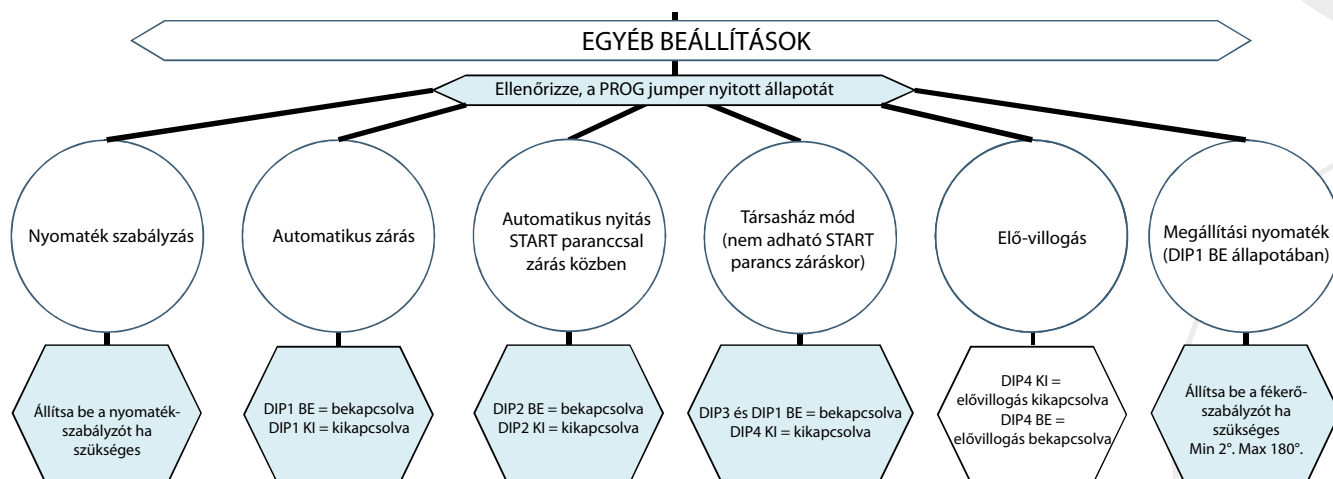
EGYÉB BEÁLLÍTÁSOK

Ellenőrizze, a PROG jumper nyitott állapotát

Nyomaték szabályzás

Automatikus zárás

Automatikus nyitás START paranccsal zárás közben

Társasház mód (nem adható START parancs záráskor)

Elő-villogás

Megállítási nyomaték (DIP1 BE állapotában)

Állítsa be a nyomatékszabályzót ha szükséges

DIP1 BE = bekapcsolva
DIP1 KI = kikapcsolva

DIP2 BE = bekapcsolva
DIP2 KI = kikapcsolva

DIP3 és DIP1 BE = bekapcsolva
DIP4 KI = kikapcsolva

DIP4 KI = elővillogás kikapcsolva
DIP4 BE = elővillogás bekapcsolva

Állítsa be a fékerőszabályzót ha szükséges
Min 2°. Max 180°.